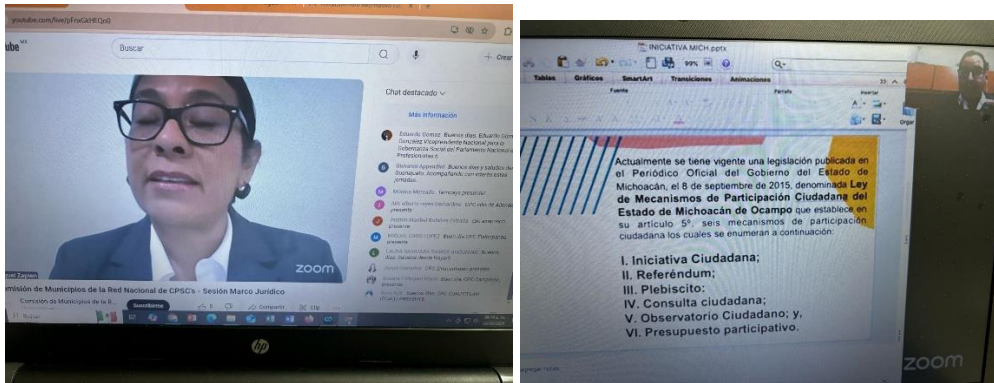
youtube.com/live/pFnvGkHEQo8

Buscar

+ Crear

Chat destacado

Más información

Eduardo Gómez: Buenos días. Eduardo Gómez González Vicepresidente Nacional para la Gobernanza Social del Parlamento Nacional de Profesionales

Buenos días y saludos desde Guanajuato. Acompañando con interés estos trabajos.

Mónica Mercado: Tamaulipas presente

presente

presente

presente

zoom

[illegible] Zapien

misión de Municipios de la Red Nacional de CPSC's - Sesión Marco Jurídico

Comisión de Municipios de la R...

Suscribirme

Compartir

Clip

Buscar

hp

INICIATIVA MICH.pptx

99%

Tablas Gráficos SmartArt Transiciones Animaciones

Fuente

Párrafo

Insertar

Orga

Actualmente se tiene vigente una legislación publicada en el Periódico Oficial del Gobierno del Estado de Michoacán, el 8 de septiembre de 2015, denominada Ley de Mecanismos de Participación Ciudadana del Estado de Michoacán de Ocampo que establece en su artículo 5°, seis mecanismos de participación ciudadana los cuales se enumeran a continuación:

I. Iniciativa Ciudadana;
II. Referéndum;
III. Plebiscito;
IV. Consulta ciudadana;
V. Observatorio Ciudadano; y,
VI. Presupuesto participativo.

zoom